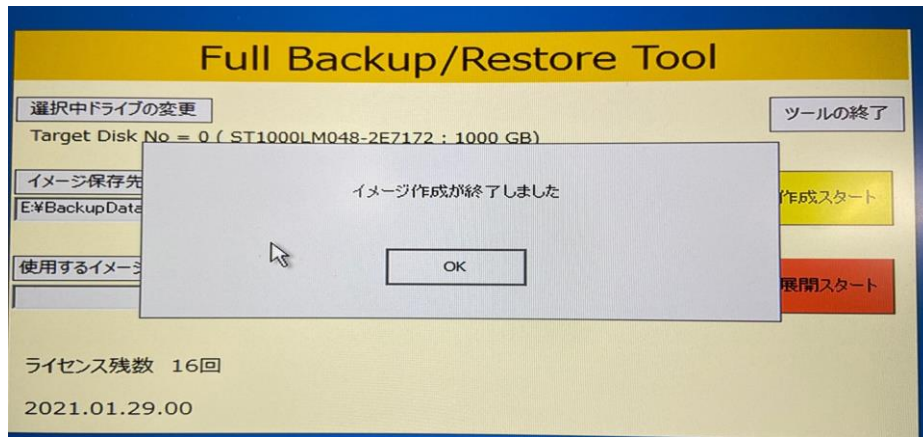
Full Backup/Restore Tool

選択中ドライブの変更

ツールの終了

Target Disk No = 0 ( ST1000LM048-2E7172 : 1000 GB)

イメージ保存先

E:¥BackupData

作成スタート

使用するイメージ

展開スタート

イメージ作成が終了しました

OK

ライセンス残数 16回

2021.01.29.00